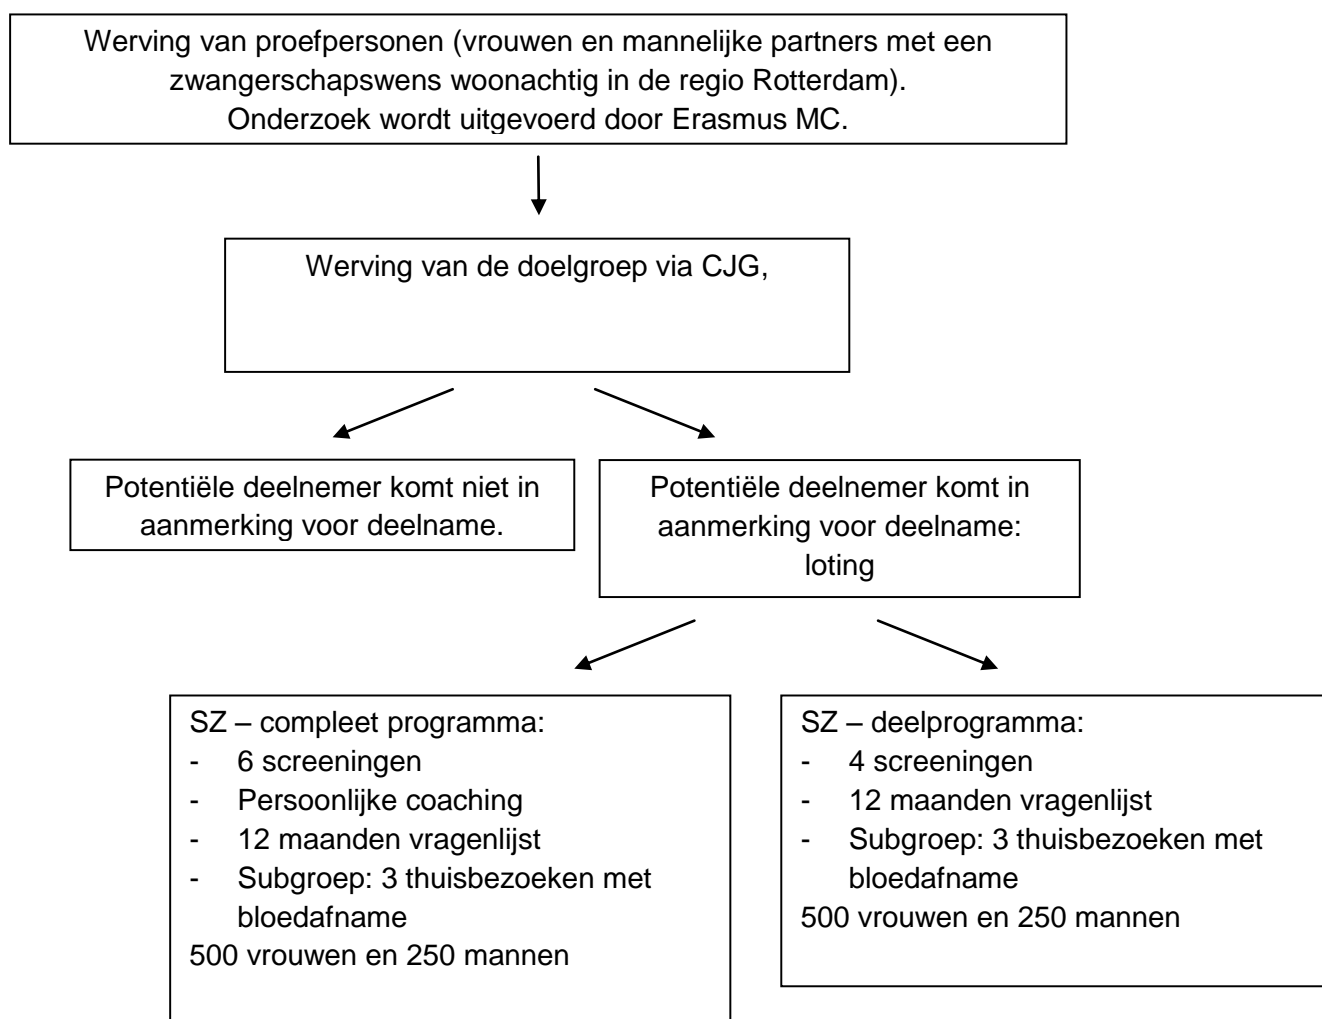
Werving van proefpersonen (vrouwen en mannelijke partners met een zwangerschapswens woonachtig in de regio Rotterdam).
Onderzoek wordt uitgevoerd door Erasmus MC.

Werving van de doelgroep via CJG,

Potentiële deelnemer komt niet in aanmerking voor deelname.

Potentiële deelnemer komt in aanmerking voor deelname: loting

SZ – compleet programma:
- 6 screeningen
- Persoonlijke coaching
- 12 maanden vragenlijst
- Subgroep: 3 thuisbezoeken met bloedafname
500 vrouwen en 250 mannen

SZ – deelprogramma:
- 4 screeningen
- 12 maanden vragenlijst
- Subgroep: 3 thuisbezoeken met bloedafname
500 vrouwen en 250 mannen